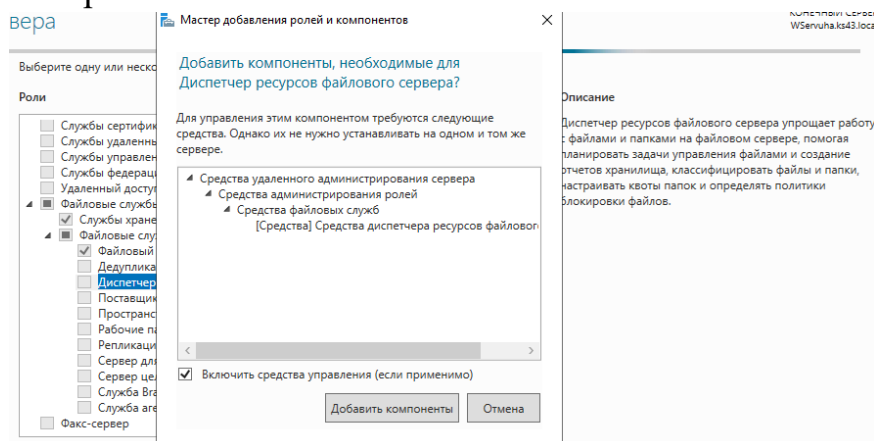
вера

Выберите одну или неско

Роли

Службы сертифи
Службы удаленн
Службы управлен
Службы федераци
Удаленный досту
Файловые службы
Службы хране
Файловые слу
Файловый
Дедуплика
Диспетчер
Поставщик
Пространс
Рабочие п
Репликаци
Сервер дл
Сервер це
Служба Bra
Служба аге
Факс-сервер

Мастер добавления ролей и компонентов

Добавить компоненты, необходимые для Диспетчер ресурсов файлового сервера?

Для управления этим компонентом требуются следующие средства. Однако их не нужно устанавливать на одном и том же сервере.

Средства удаленного администрирования сервера
Средства администрирования ролей
Средства файловых служб
[Средства] Средства диспетчера ресурсов файлового

Включить средства управления (если применимо)

Добавить компоненты
Отмена

КОНЕЧНЫЙ СЕРВЕ
WServuha.ks43.loca

Описание

Диспетчер ресурсов файлового сервера упрощает работу с файлами и папками на файловом сервере, помогая планировать задачи управления файлами и создание отчетов хранилища, классифицировать файлы и папки, настраивать квоты папок и определять политики блокировки файлов.